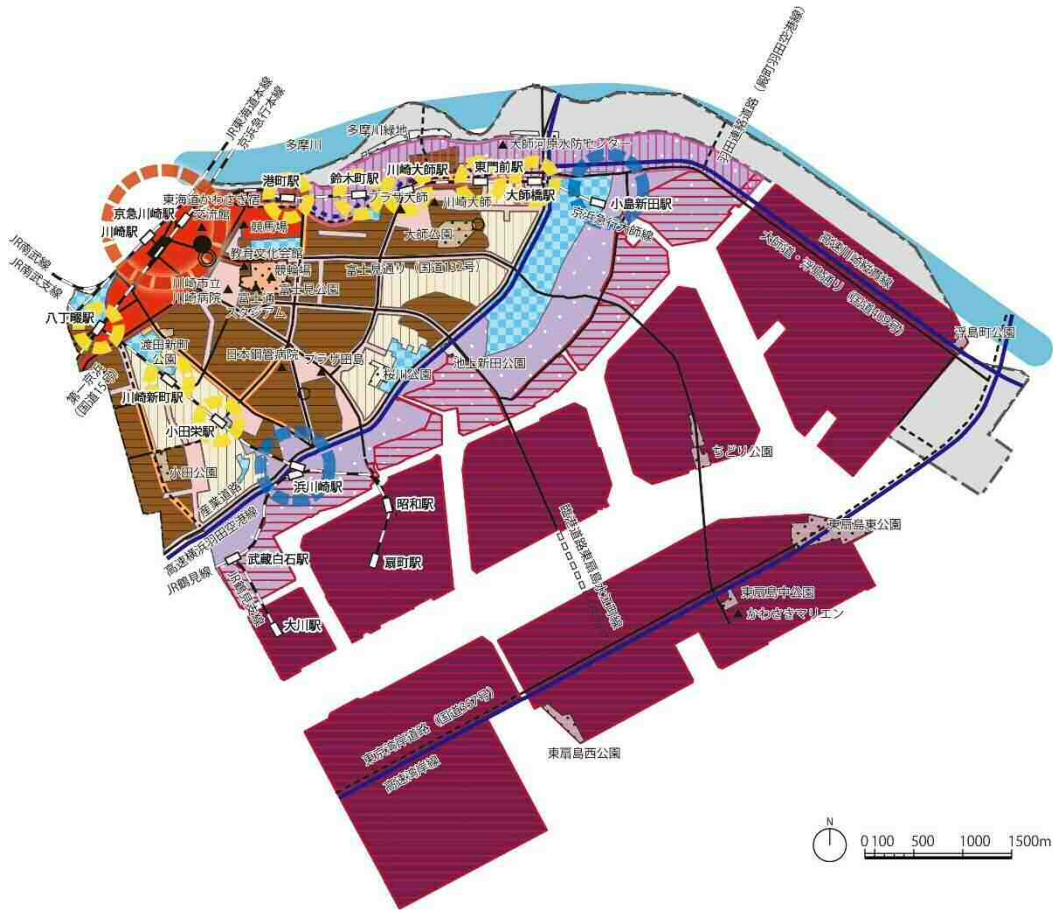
JR東海道本線
京浜急行本線
羽田連絡道路（殿町羽田空港線）
多摩川
多摩川緑地
大師河原水防センター
港町駅
鈴木町駅
川崎大師駅
東門前駅
大師橋駅
小島新田駅
東海道かわさき宿交流館
プラザ大師
川崎大師
京浜急行大師線
京急川崎駅
川崎駅
競馬場
大師公園
教育文化会館
競輪場
富士見公園
富士見通り（国道132号）
高速川崎縦貫線
大師通・浮島通り（国道409号）
JR南武線
JR南武支線
川崎市立川崎病院
富士通スタジアム
八丁畷駅
渡田新町公園
日本鋼管病院
プラザ田島
池上新田公園
桜川公園
浮島町公園
第一京浜（国道15号）
川崎新町駅
小田栄駅
ちどり公園
小田公園
臨港道路東扇島水江町線
浜川崎駅
昭和駅
産業道路
高速横浜羽田空港線
東扇島東公園
武蔵白石駅
扇町駅
JR鶴見線
JR鶴見線
東扇島中公園
かわさきマリエン
大川駅
東京湾岸道路（国道357号）
高速湾岸線
東扇島西公園
N
0 100 500 1000 1500m